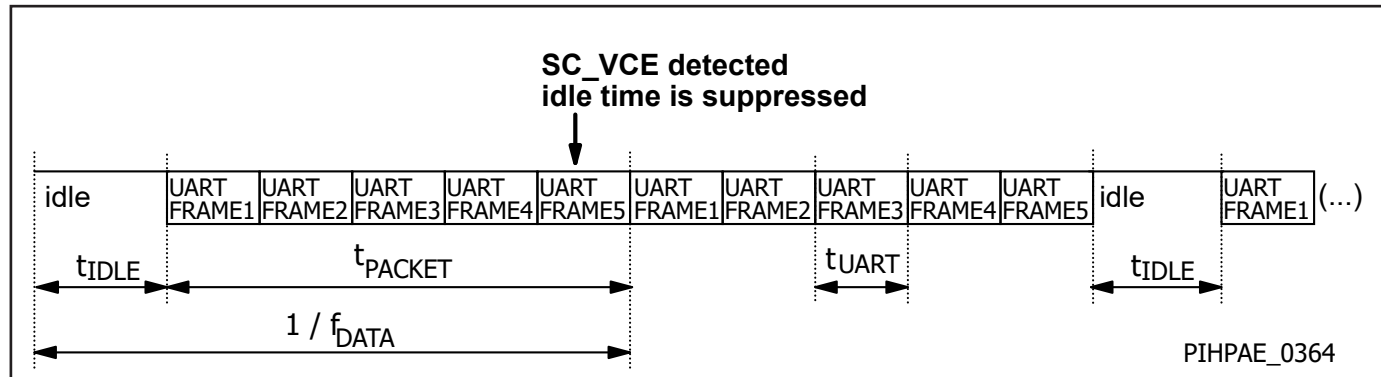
SC_VCE detected
idle time is suppressed

idle
UART FRAME1
UART FRAME2
UART FRAME3
UART FRAME4
UART FRAME5
UART FRAME1
UART FRAME2
UART FRAME3
UART FRAME4
UART FRAME5
idle
UART FRAME1
(...)

$t_{IDLE}$
$t_{PACKET}$
$t_{UART}$
$t_{IDLE}$

$1 / f_{DATA}$

PIHPAE_0364